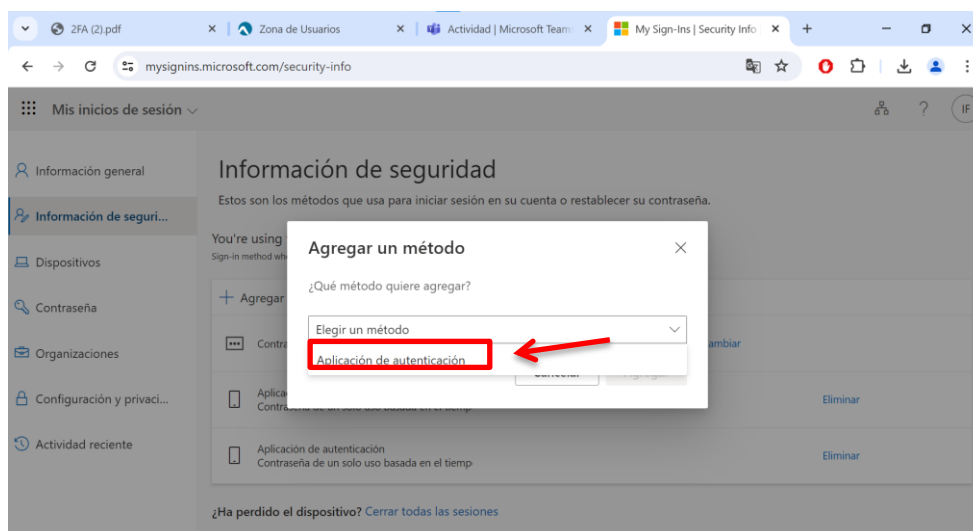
2FA (2).pdf
Zona de Usuarios
Actividad | Microsoft Team
My Sign-Ins | Security Info

mysignins.microsoft.com/security-info

Mis inicios de sesión

Información general
Información de seguri...
Dispositivos
Contraseña
Organizaciones
Configuración y privaci...
Actividad reciente

Información de seguridad
Estos son los métodos que usa para iniciar sesión en su cuenta o restablecer su contraseña.

You're using
Sign-in method wh

+ Agregar

Contra
ambiar

Aplicac
Contraseña de un solo uso basada en el tiemp
Eliminar

Aplicación de autenticación
Contraseña de un solo uso basada en el tiemp
Eliminar

¿Ha perdido el dispositivo? Cerrar todas las sesiones

Agregar un método
¿Qué método quiere agregar?
Elegir un método
Aplicación de autenticación
Cancelar
Agregar